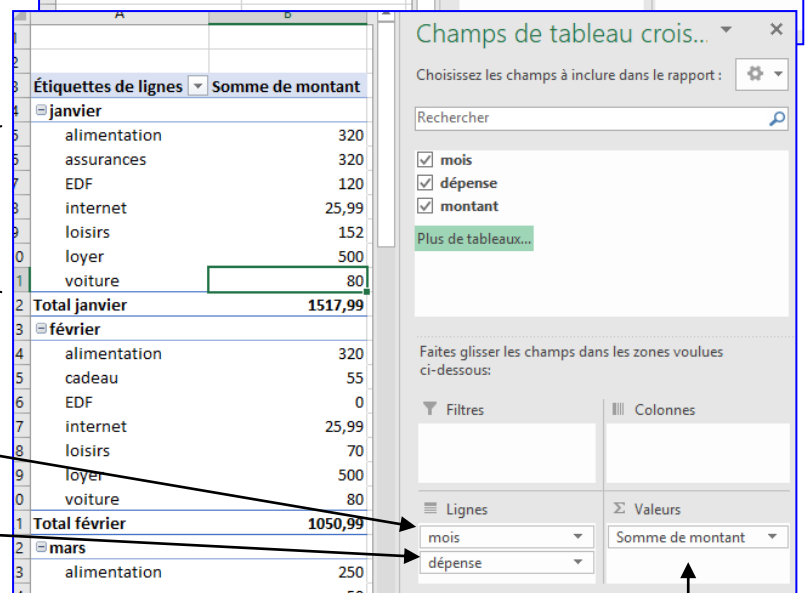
| | A | B |
|---|---|---|
| 1 | | |
| 2 | | |
| 3 | Étiquettes de lignes | Somme de montant |
| 4 | ⊟janvier | |
| 5 | alimentation | 320 |
| 6 | assurances | 320 |
| 7 | EDF | 120 |
| 8 | internet | 25,99 |
| 9 | loisirs | 152 |
| 10 | loyer | 500 |
| 11 | voiture | 80 |
| 12 | Total janvier | 1517,99 |
| 13 | ⊟février | |
| 14 | alimentation | 320 |
| 15 | cadeau | 55 |
| 16 | EDF | 0 |
| 17 | internet | 25,99 |
| 18 | loisirs | 70 |
| 19 | loyer | 500 |
| 20 | voiture | 80 |
| 21 | Total février | 1050,99 |
| 22 | ⊟mars | |
| 23 | alimentation | 250 |

Champs de tableau crois...

Choisissez les champs à inclure dans le rapport :

Rechercher

mois
dépense
montant

Plus de tableaux...

Faites glisser les champs dans les zones voulues ci-dessous:

Filtres

Colonnes

Lignes

mois

dépense

Σ Valeurs

Somme de montant